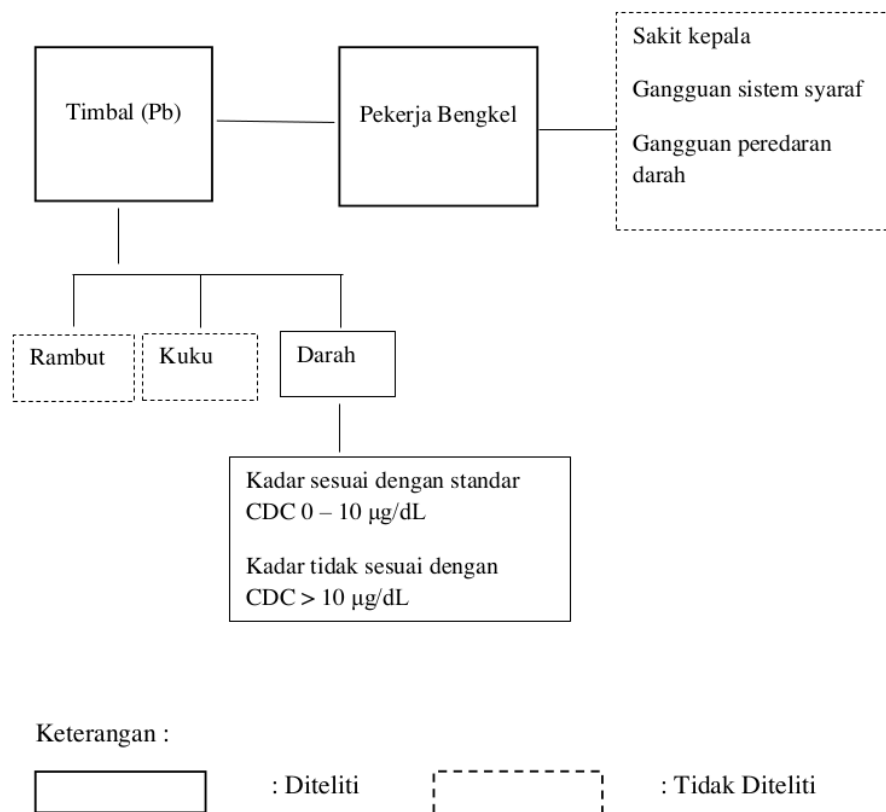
Timbal (Pb)

Pekerja Bengkel

Sakit kepala

Gangguan sistem syaraf

Gangguan peredaran darah

Rambut

Kuku

Darah

Kadar sesuai dengan standar CDC 0 – 10 μg/dL

Kadar tidak sesuai dengan CDC > 10 μg/dL

Keterangan :

: Diteliti

: Tidak Diteliti